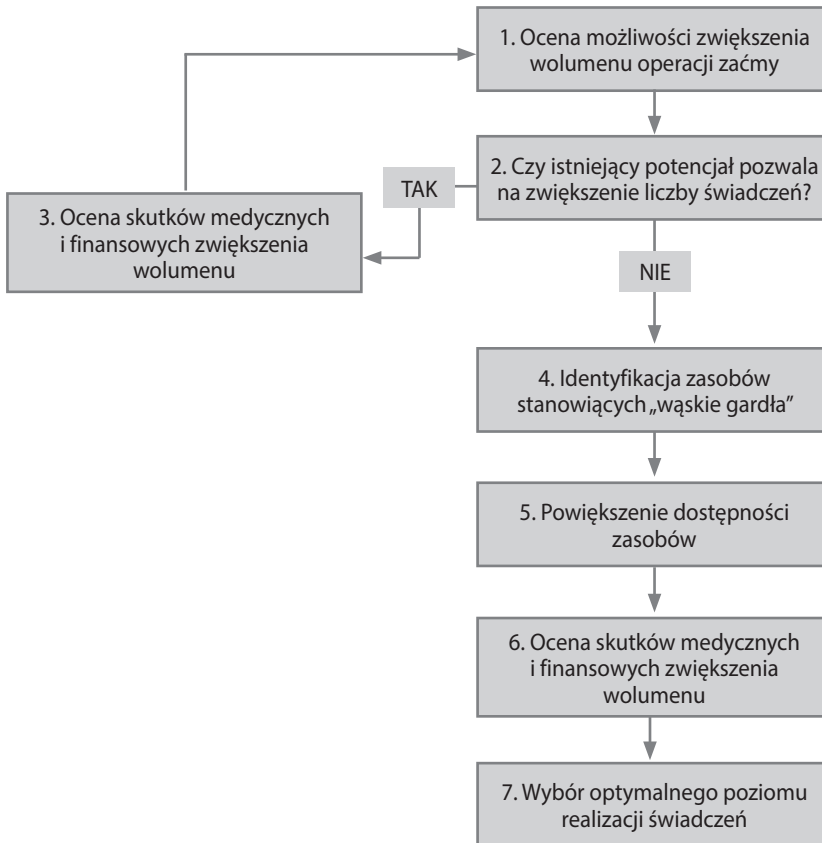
1. Ocena możliwości zwiększenia wolumenu operacji zaćmy

2. Czy istniejący potencjał pozwala na zwiększenie liczby świadczeń?

TAK

3. Ocena skutków medycznych i finansowych zwiększenia wolumenu

NIE

4. Identyfikacja zasobów stanowiących „wąskie gardła"

5. Powiększenie dostępności zasobów

6. Ocena skutków medycznych i finansowych zwiększenia wolumenu

7. Wybór optymalnego poziomu realizacji świadczeń